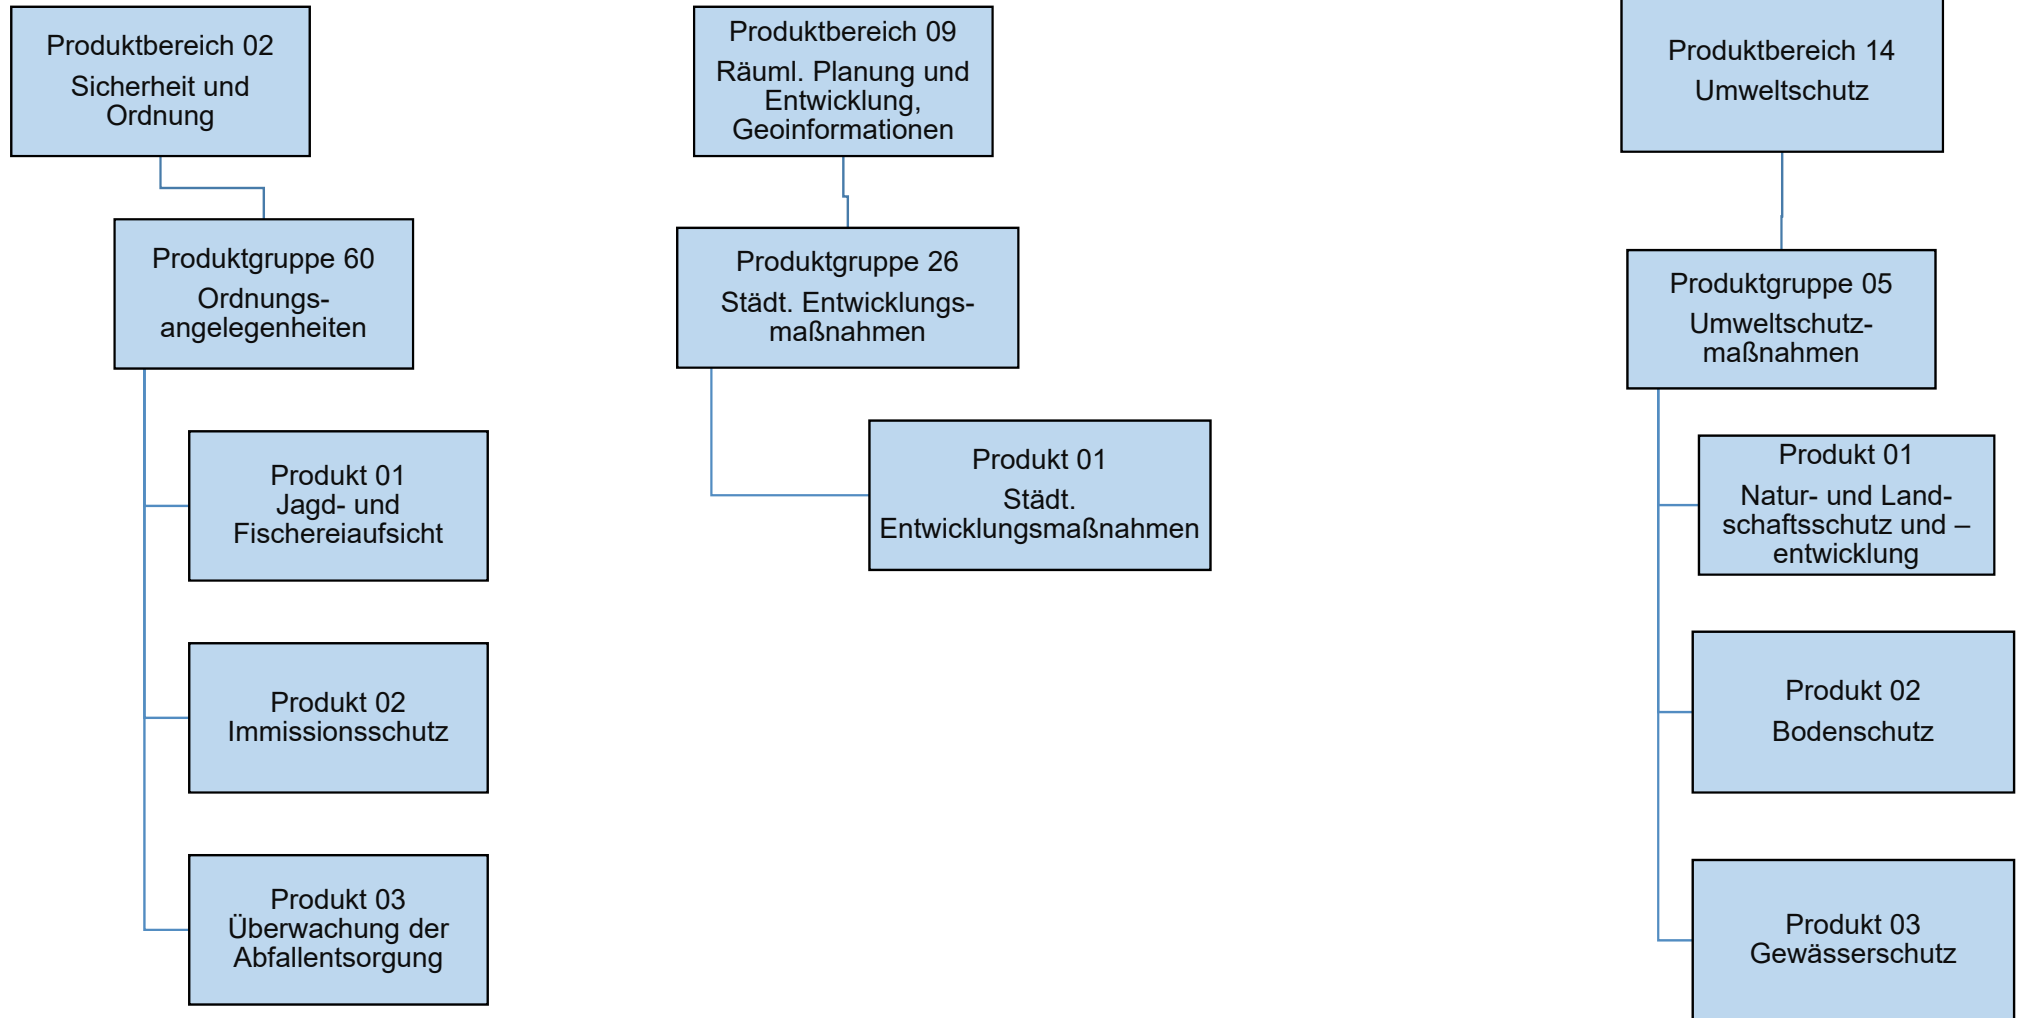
Produktbereich 02
Sicherheit und Ordnung

Produktgruppe 60
Ordnungsangelegenheiten

Produkt 01
Jagd- und Fischereiaufsicht

Produkt 02
Immissionsschutz

Produkt 03
Überwachung der Abfallentsorgung

Produktbereich 09
Räuml. Planung und Entwicklung, Geoinformationen

Produktgruppe 26
Städt. Entwicklungsmaßnahmen

Produkt 01
Städt. Entwicklungsmaßnahmen

Produktbereich 14
Umweltschutz

Produktgruppe 05
Umweltschutzmaßnahmen

Produkt 01
Natur- und Landschaftsschutz und –entwicklung

Produkt 02
Bodenschutz

Produkt 03
Gewässerschutz